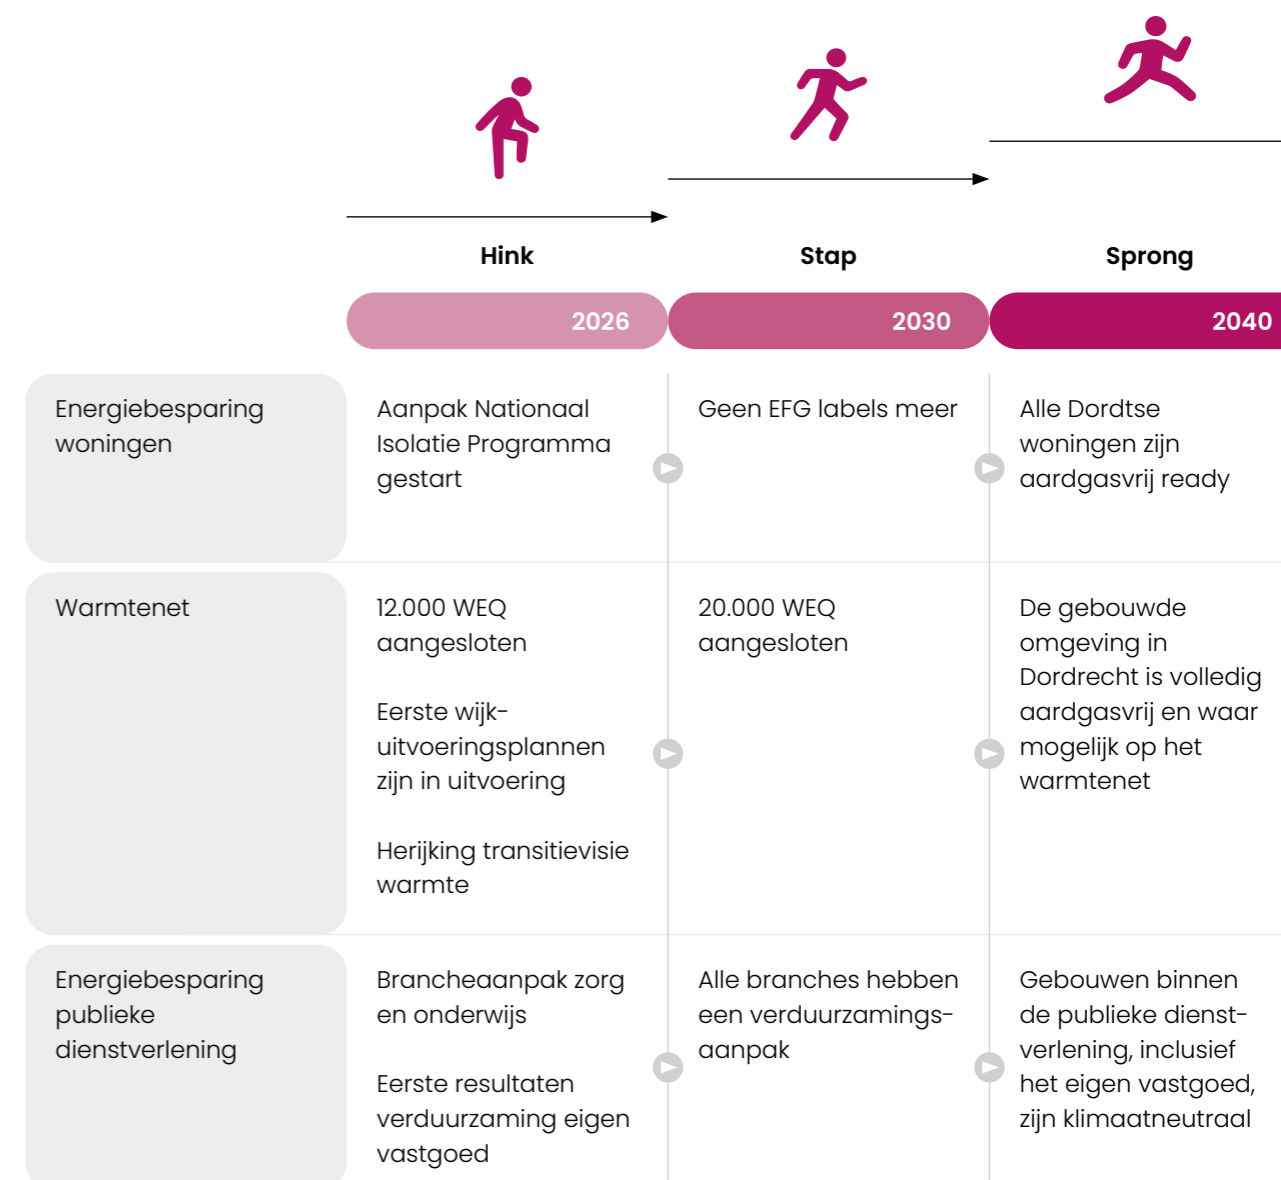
| | Hink 2026 | Stap 2030 | Sprong 2040 |
|---|---|---|---|
| Energiebesparing woningen | Aanpak Nationaal Isolatie Programma gestart | Geen EFG labels meer | Alle Dordtse woningen zijn aardgasvrij ready |
| Warmtenet | 12.000 WEQ aangesloten<br><br>Eerste wijk-uitvoeringsplannen zijn in uitvoering<br><br>Herijking transitievisie warmte | 20.000 WEQ aangesloten | De gebouwde omgeving in Dordrecht is volledig aardgasvrij en waar mogelijk op het warmtenet |
| Energiebesparing publieke dienstverlening | Brancheaanpak zorg en onderwijs<br><br>Eerste resultaten verduurzaming eigen vastgoed | Alle branches hebben een verduurzamingsaanpak | Gebouwen binnen de publieke dienstverlening, inclusief het eigen vastgoed, zijn klimaatneutraal |